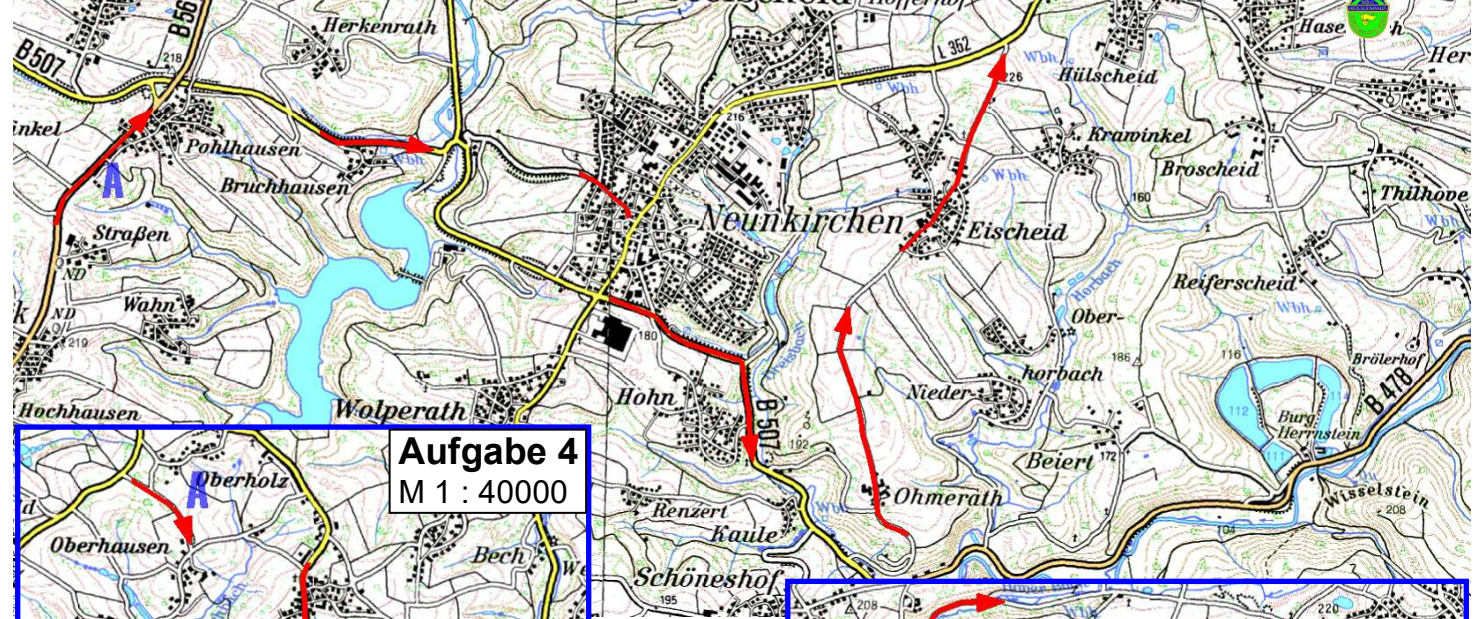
B56
Herkenrath
B507
218
inkel
Pohlhausen
A
Bruchhausen
Straßen
ND
Wahn
ND
219
k
Hochhausen
Wolperath
Aufgabe 4
M 1 : 40000
A
Oberholz
Oberhausen
Bech
We
Hofferhof
L 352
226
Wbh
Hülscheid
Hase
Her
216
Kramwinkel
Broscheid
Thilhove
160
Neunkirchen
Eischeid
Horbach
Reiferscheid
Ober-
horbach
186
116
Brölerhof
180
Hohn
Nieder-
112
Burg
Herrnstein
B 478
B 507
192
Beiert
172
Ohmerath
Wisselstein
208
Renzert
Kaule
104
Schöneshof
195
208
220